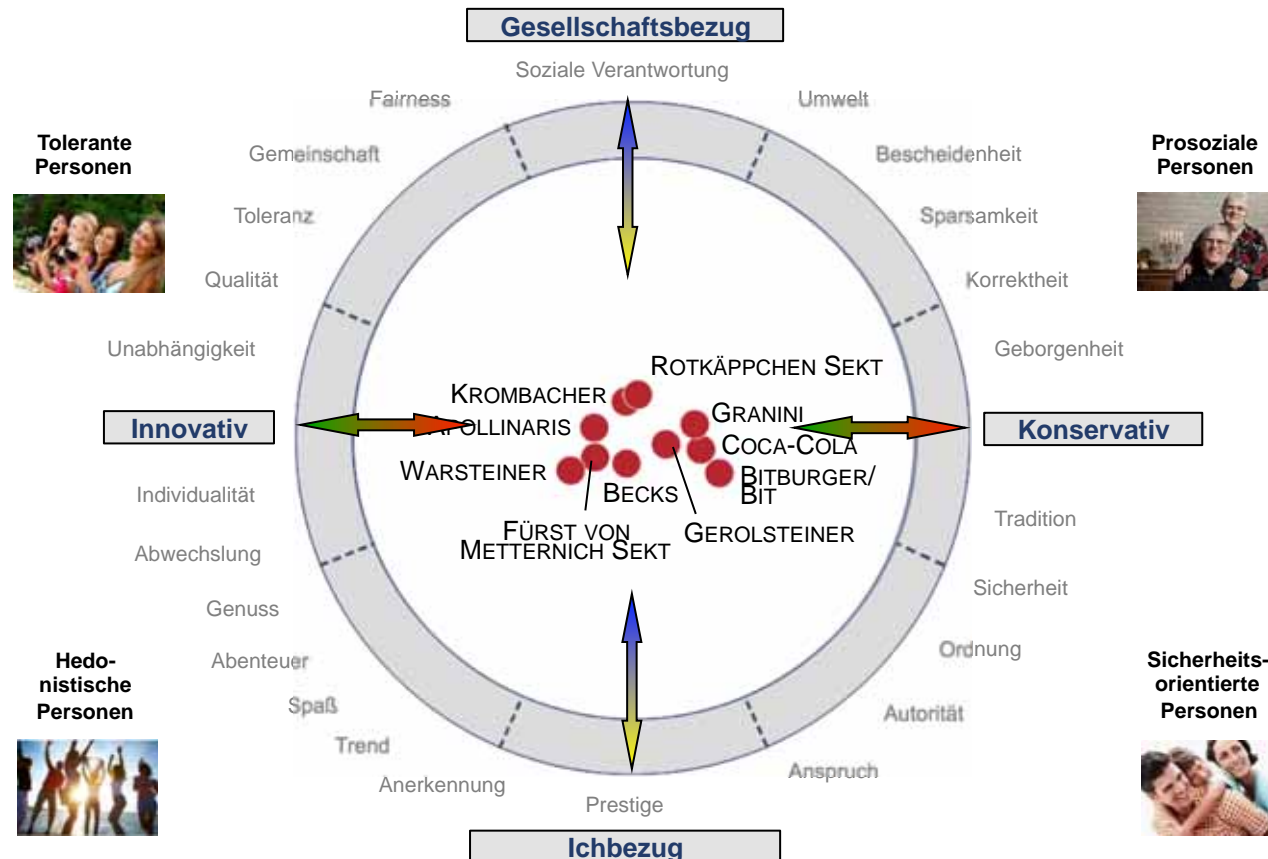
Gesellschaftsbezug

Soziale Verantwortung

Fairness

Umwelt

Tolerante Personen

Gemeinschaft

Bescheidenheit

Prosoziale Personen

Toleranz

Sparsamkeit

Qualität

Korrektheit

Unabhängigkeit

Geborgenheit

Rotkäppchen Sekt

Krombacher

Apollinaris

Granini

Innovativ

Konservativ

Coca-Cola

Warsteiner

Bitburger/ Bit

Becks

Individualität

Tradition

Fürst von Metternich Sekt

Gerolsteiner

Abwechslung

Sicherheit

Genuss

Ordnung

Abenteuer

Hedonistische Personen

Sicherheitsorientierte Personen

Spaß

Autorität

Trend

Anerkennung

Anspruch

Prestige

Ichbezug